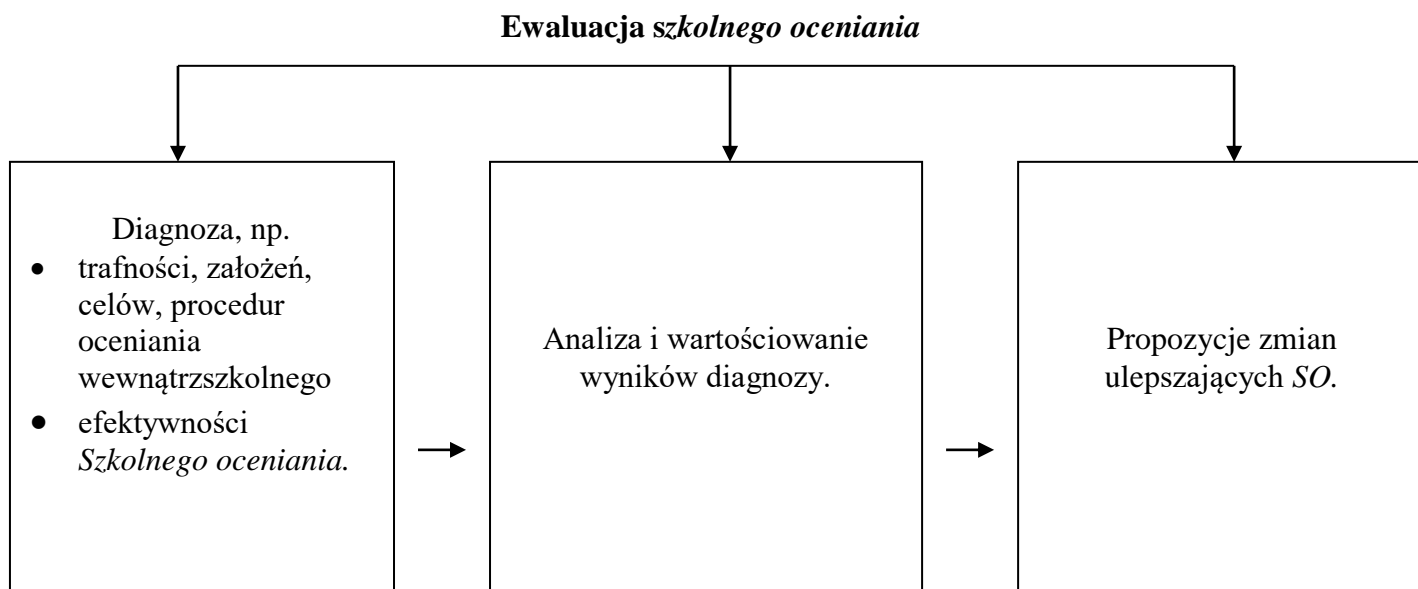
**Ewaluacja s*zkolnego oceniania***

Diagnoza, np.
- trafności, założeń, celów, procedur oceniania wewnątrzszkolnego
- efektywności *Szkolnego oceniania.*

Analiza i wartościowanie wyników diagnozy.

Propozycje zmian ulepszających *SO*.